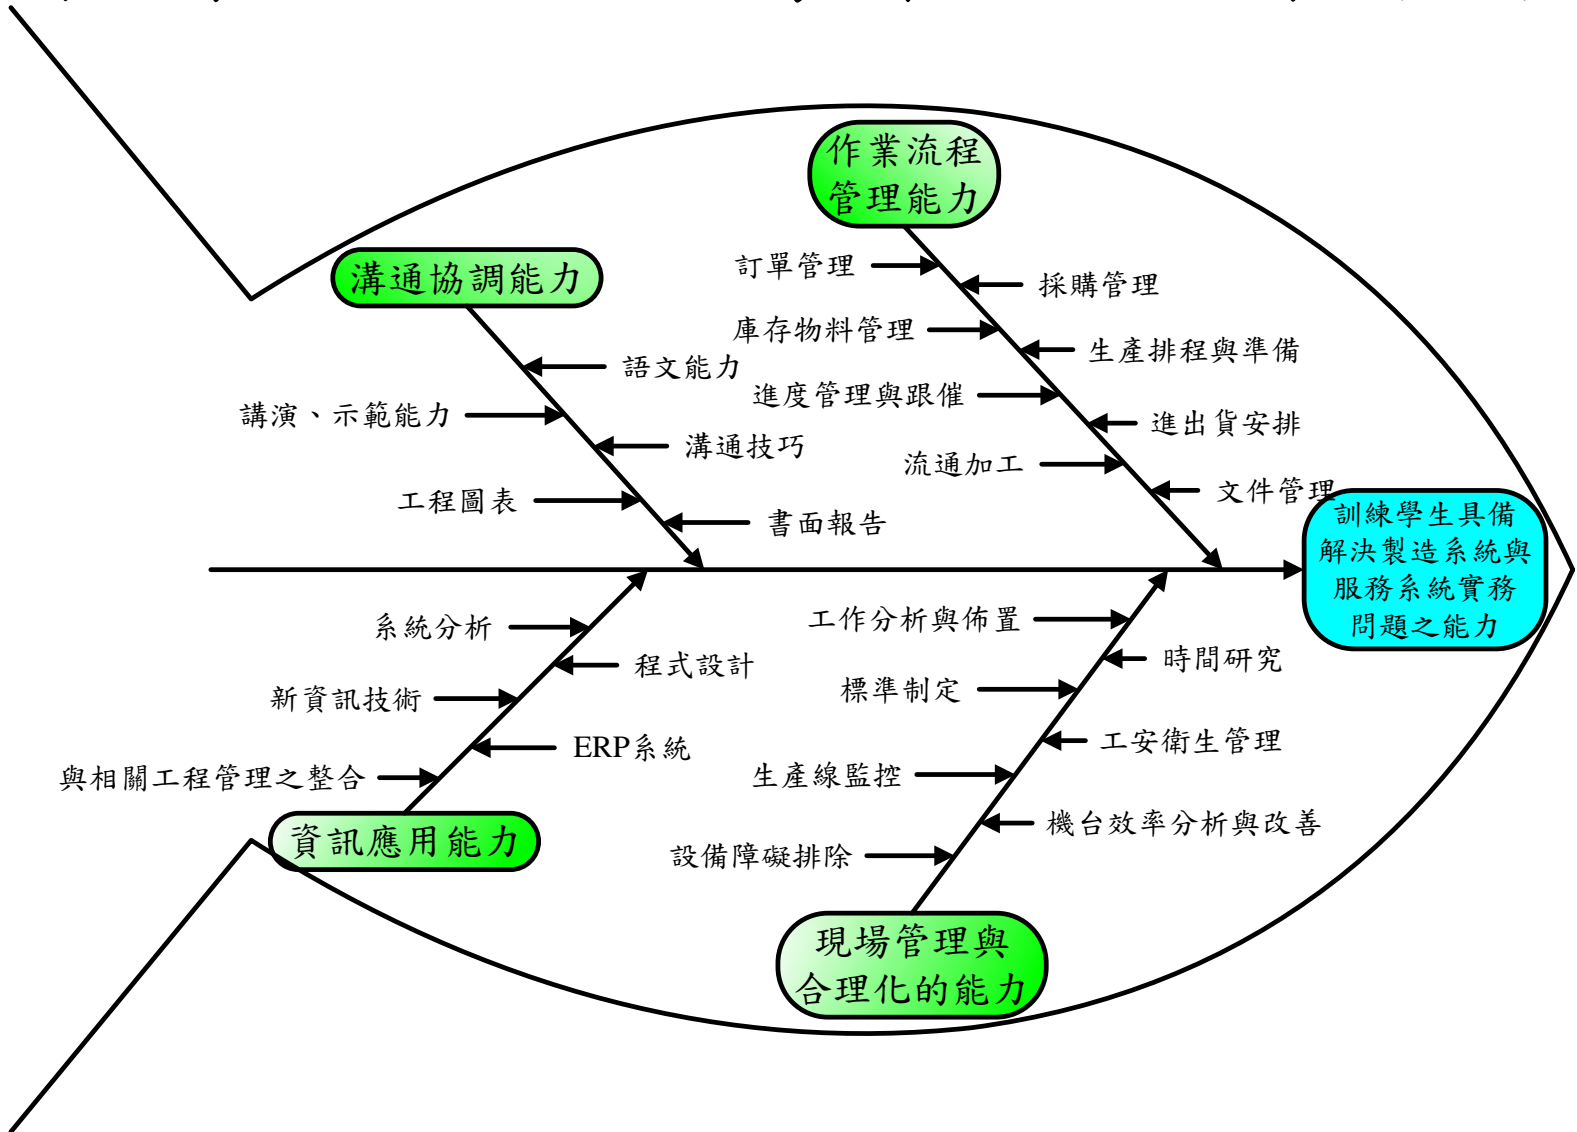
作業流程管理能力

溝通協調能力

訂單管理
採購管理
庫存物料管理
生產排程與準備
進度管理與跟催
進出貨安排
流通加工
文件管理

語文能力
講演、示範能力
溝通技巧
工程圖表
書面報告

訓練學生具備解決製造系統與服務系統實務問題之能力

系統分析
程式設計
新資訊技術
ERP系統
與相關工程管理之整合

資訊應用能力

工作分析與佈置
時間研究
標準制定
工安衛生管理
生產線監控
機台效率分析與改善
設備障礙排除

現場管理與合理化的能力